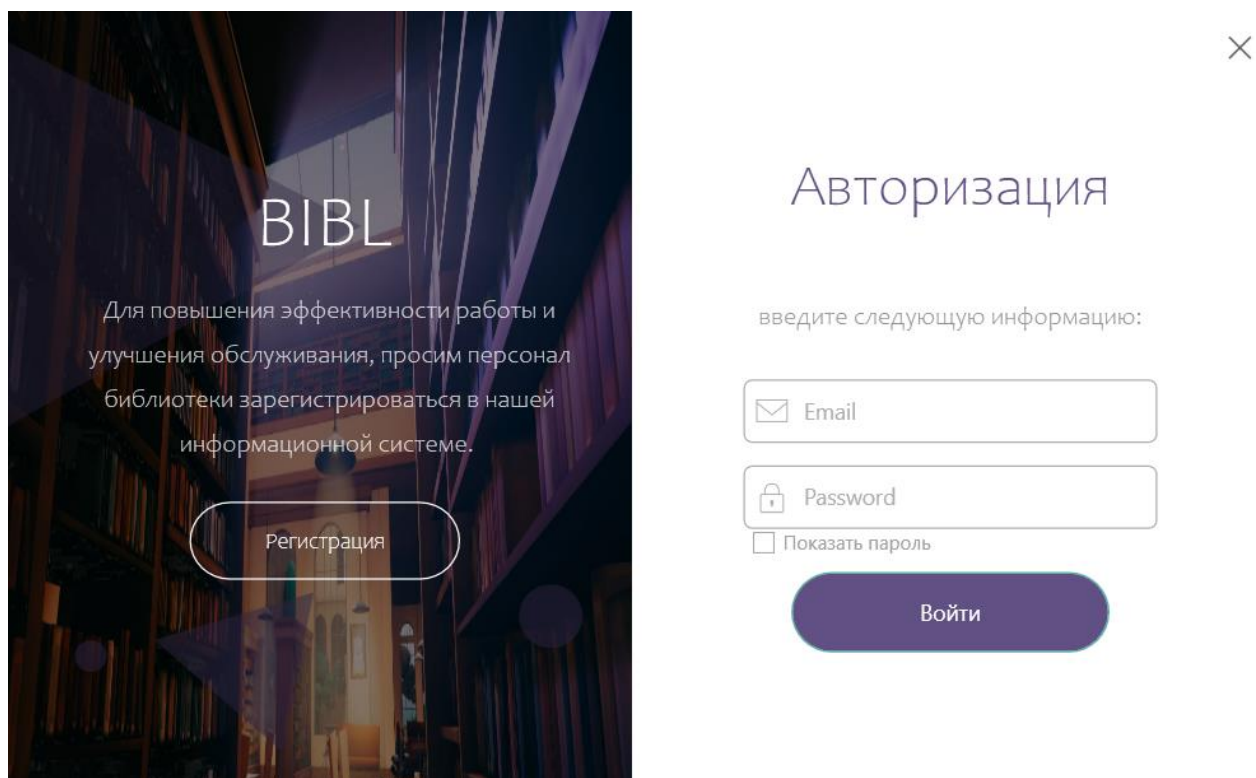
BIBL

Для повышения эффективности работы и улучшения обслуживания, просим персонал библиотеки зарегистрироваться в нашей информационной системе.

Регистрация

×

Авторизация

введите следующую информацию:

Email

Password

Показать пароль

Войти